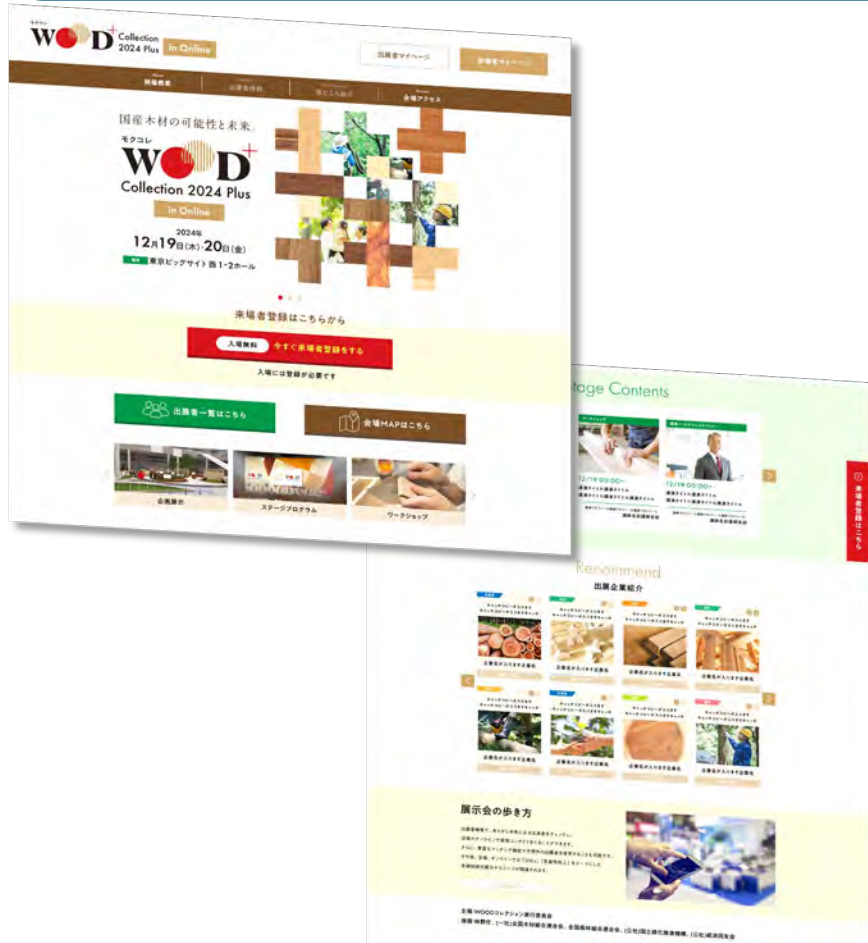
モクコレ
WOOD Collection 2024 Plus in Online

出展者マイページ

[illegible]

開催概要

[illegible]

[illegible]

会場アクセス

国産木材の可能性と未来。

モクコレ
WOOD Collection 2024 Plus
in Online

2024年
12月19日(木)・20日(金)
東京ビッグサイト 西1・2ホール

来場者登録はこちらから

入場無料 今すぐ来場者登録をする

入場には登録が必要です

出展者一覧はこちら

会場MAPはこちら

会場紹介

ステージプログラム

ワークショップ

Stage Contents

12/19 00:00〜

12/19 00:00〜

来場者登録はこちら

Recommend
出展企業紹介

企業名が入ります企業名

企業名が入ります企業名

企業名が入ります企業名

企業名が入ります企業名

企業名が入ります企業名

企業名が入ります企業名

企業名が入ります企業名

企業名が入ります企業名

展示会の歩き方

主催 WOODコレクション実行委員会
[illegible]